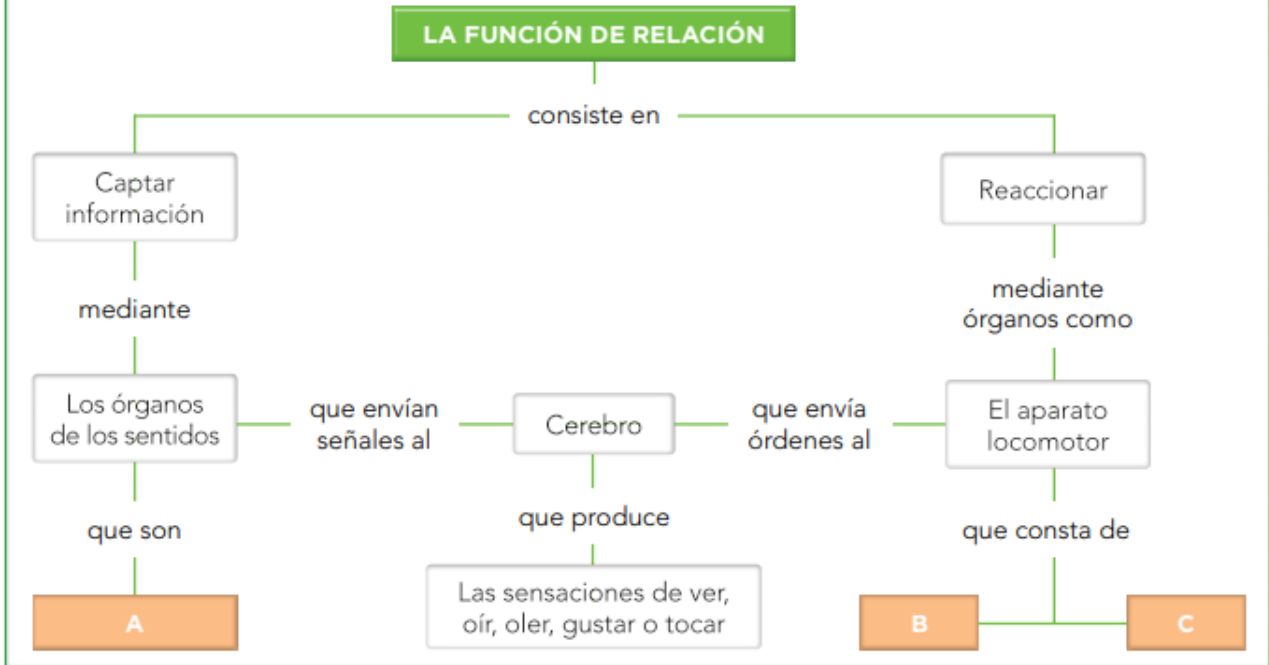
LA FUNCIÓN DE RELACIÓN

consiste en

Captar información

Reaccionar

mediante

mediante órganos como

Los órganos de los sentidos

que envían señales al

Cerebro

que envía órdenes al

El aparato locomotor

que son

que produce

que consta de

A

Las sensaciones de ver, oír, oler, gustar o tocar

B

C